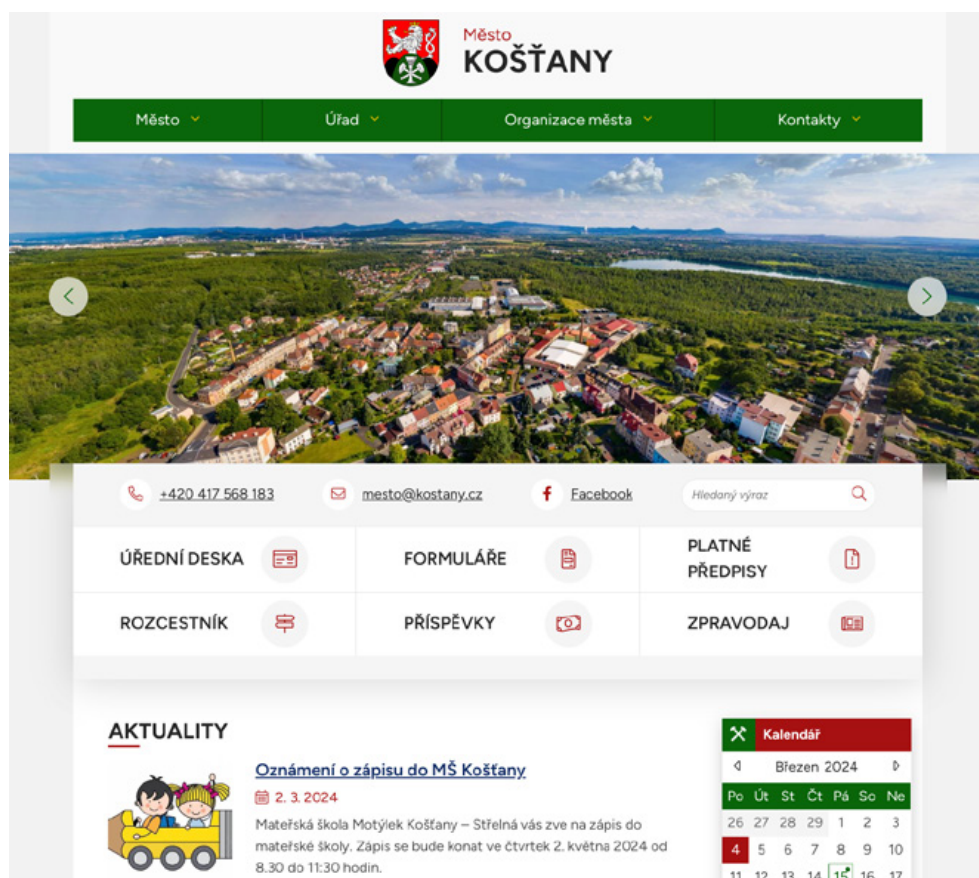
Město
KOŠŤANY

Město
Úřad
Organizace města
Kontakty

+420 417 568 183
mesto@kostany.cz
Facebook
Hledaný výraz

ÚŘEDNÍ DESKA
FORMULÁŘE
PLATNÉ PŘEDPISY
ROZCESTNÍK
PŘÍSPĚVKY
ZPRAVODAJ

AKTUALITY

Oznámení o zápisu do MŠ Košťany
2. 3. 2024
Mateřská škola Motýlek Košťany – Střelná vás zve na zápis do mateřské školy. Zápis se bude konat ve čtvrtek 2. května 2024 od 8.30 do 11:30 hodin.

Kalendář
Březen 2024

| Po | Út | St | Čt | Pá | So | Ne |
|---|---|---|---|---|---|---|
| 26 | 27 | 28 | 29 | 1 | 2 | 3 |
| 4 | 5 | 6 | 7 | 8 | 9 | 10 |
| 11 | 12 | 13 | 14 | 15 | 16 | 17 |